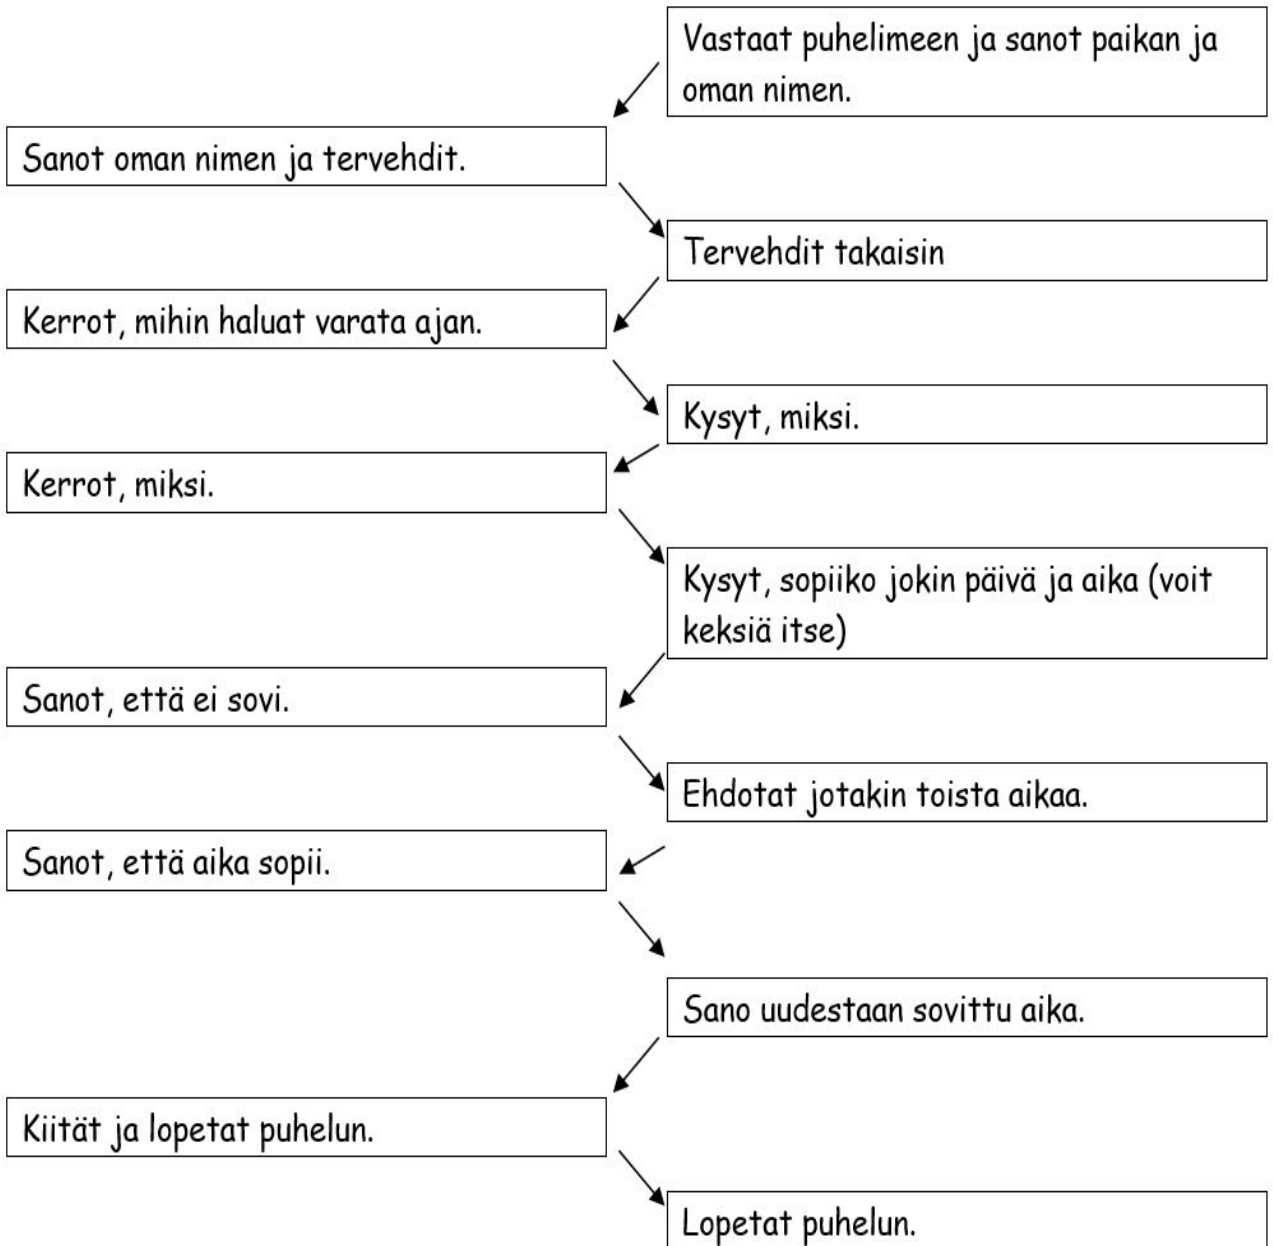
Vastaat puhelimeen ja sanot paikan ja oman nimen.

Sanot oman nimen ja tervehdit.

Tervehdit takaisin

Kerrot, mihin haluat varata ajan.

Kysyt, miksi.

Kerrot, miksi.

Kysyt, sopiiko jokin päivä ja aika (voit keksiä itse)

Sanot, että ei sovi.

Ehdotat jotakin toista aikaa.

Sanot, että aika sopii.

Sano uudestaan sovittu aika.

Kiität ja lopetat puhelun.

Lopetat puhelun.